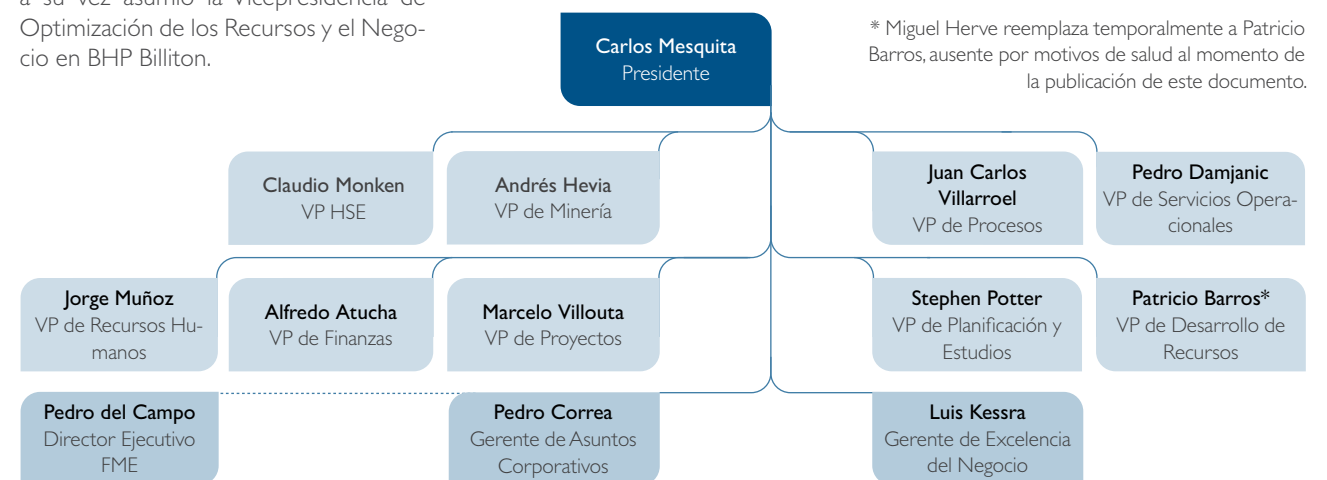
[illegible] a su vez asumió la Vicepresidencia de Optimización de los Recursos y el Negocio en BHP Billiton.

Carlos Mesquita
Presidente

* Miguel Herve reemplaza temporalmente a Patricio Barros, ausente por motivos de salud al momento de la publicación de este documento.

Claudio Monken
VP HSE

Andrés Hevia
VP de Minería

Juan Carlos Villarroel
VP de Procesos

Pedro Damjanic
VP de Servicios Operacionales

Jorge Muñoz
VP de Recursos Humanos

Alfredo Atucha
VP de Finanzas

Marcelo Villouta
VP de Proyectos

Stephen Potter
VP de Planificación y Estudios

Patricio Barros*
VP de Desarrollo de Recursos

Pedro del Campo
Director Ejecutivo FME

Pedro Correa
Gerente de Asuntos Corporativos

Luis Kessra
Gerente de Excelencia del Negocio